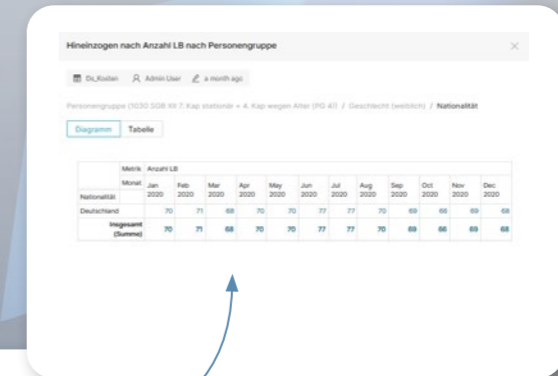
Hineinzogen nach Anzahl LB nach Personengruppe

Ds_Kosten Admin User a month ago

Personengruppe (1030 SGB XII 7. Kap stationär + 4. Kap wegen Alter (PG 41) / Geschlecht (weiblich) / Nationalität

Diagramm Tabelle

| | Metrik | Anzahl LB | | | | | | | | | | | |
|---|---|---|---|---|---|---|---|---|---|---|---|---|---|
| | Monat | Jan 2020 | Feb 2020 | Mar 2020 | Apr 2020 | May 2020 | Jun 2020 | Jul 2020 | Aug 2020 | Sep 2020 | Oct 2020 | Nov 2020 | Dec 2020 |
| Nationalität | | | | | | | | | | | | | |
| Deutschland | | 70 | 71 | 68 | 70 | 70 | 77 | 77 | 70 | 69 | 66 | 69 | 68 |
| Insgesamt (Summe) | | 70 | 71 | 68 | 70 | 70 | 77 | 77 | 70 | 69 | 66 | 69 | 68 |